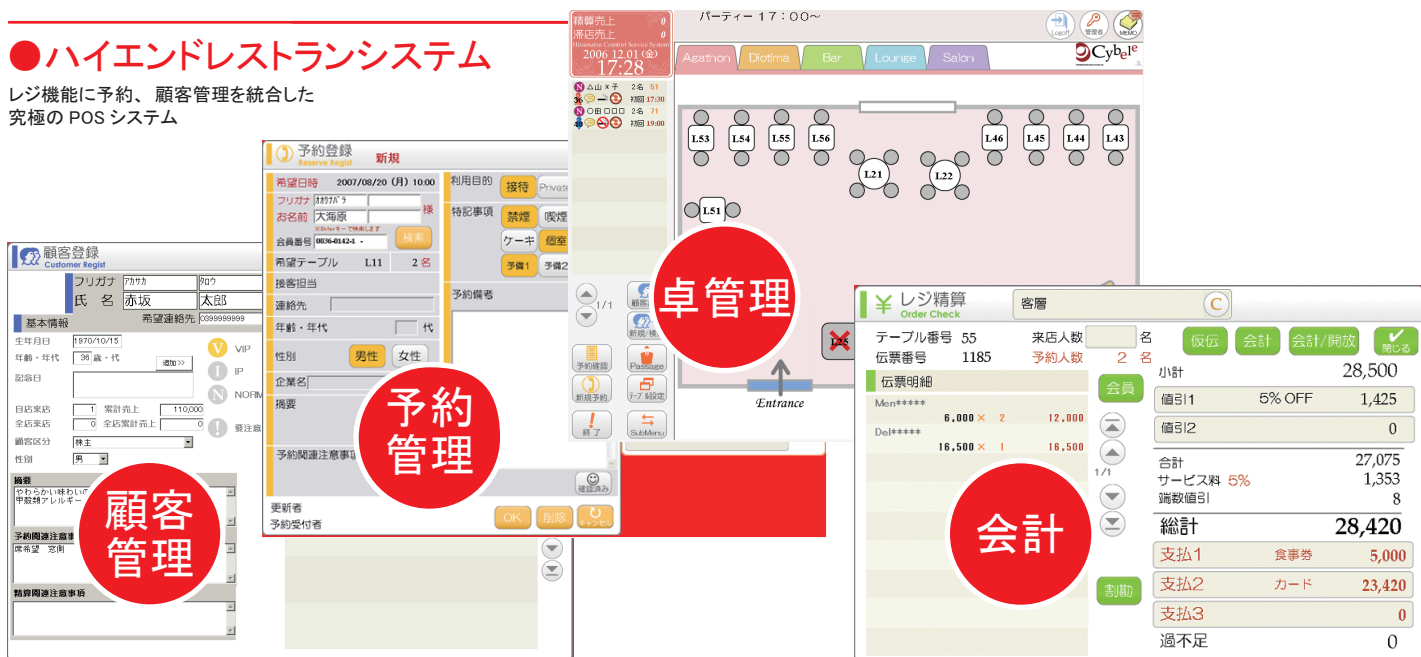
●ハイエンドレストランシステム
レジ機能に予約、顧客管理を統合した究極の POS システム

顧客登録
Customer Regist
フリガナ アカサカ タロウ
氏名 赤坂 太郎
基本情報 希望連絡先 0399999999
生年月日 1970/10/15
年齢・年代 36 歳・代 追加>>
記念日
V VIP
I IP
N NORM
目店来店 1 累計売上 110,000
全店来店 0 全店累計売上 0
顧客区分 株主
性別 男
要注意
摘要
やわらかい味わいの… 甲殻類アレルギー
予約関連注意事項
席希望 窓側
精算関連注意事項

顧客管理

予約登録
Reserve Regist
新規
希望日時 2007/08/20 (月) 10:00
フリガナ オオウナバラ
お名前 大海原 様
※Enterキーで検索します
会員番号 0036-0142-1 検索
希望テーブル L11 2 名
接客担当
連絡先
年齢・年代 代
性別 男性 女性
企業名
摘要
予約関連注意事項
更新者
予約受付者
利用目的 接待 Private
特記事項 禁煙 喫煙
ケーキ 個室
予備1 予備2
予約備考
確認済み
OK 削除 キャンセル

予約管理

精算売上 0
滞店売上 0
2006.12.01 (金)
17:28
パーティー 17:00~
Logoff 管理者 MEMO
Cybele
Agathon Diotima Bar Lounge Salon
△山×子 2名 51 17:30
○田□□□ 2名 71 19:00
1/1
予約確認 Passage 新規予約 テーブル設定 終了 SubMenu
L53 L54 L55 L56 L46 L45 L44 L43
L21 L22
L51
L25
Entrance

卓管理

¥ レジ精算
Order Check
客層
テーブル番号 55 来店人数 名
伝票番号 1185 予約人数 2 名
仮伝 会計 会計/開放 閉じる
伝票明細
Men*****
6,000 × 2 12,000
Del*****
16,500 × 1 16,500
会員
1/1
割勘
小計 28,500
値引1 5% OFF 1,425
値引2 0
合計 27,075
サービス料 5% 1,353
端数値引 8
総計 28,420
支払1 食事券 5,000
支払2 カード 23,420
支払3 0
過不足 0

会計